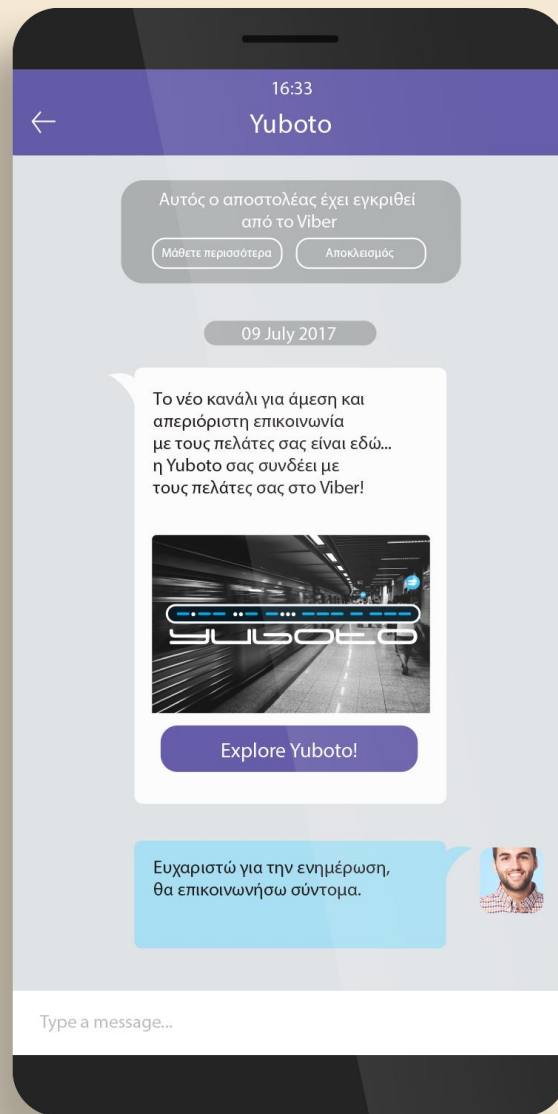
16:33

Yuboto

Αυτός ο αποστολέας έχει εγκριθεί από το Viber

Μάθετε περισσότερα

Αποκλεισμός

09 July 2017

Το νέο κανάλι για άμεση και απεριόριστη επικοινωνία με τους πελάτες σας είναι εδώ... η Yuboto σας συνδέει με τους πελάτες σας στο Viber!

yuboto

Explore Yuboto!

Ευχαριστώ για την ενημέρωση, θα επικοινωνήσω σύντομα.

Type a message...